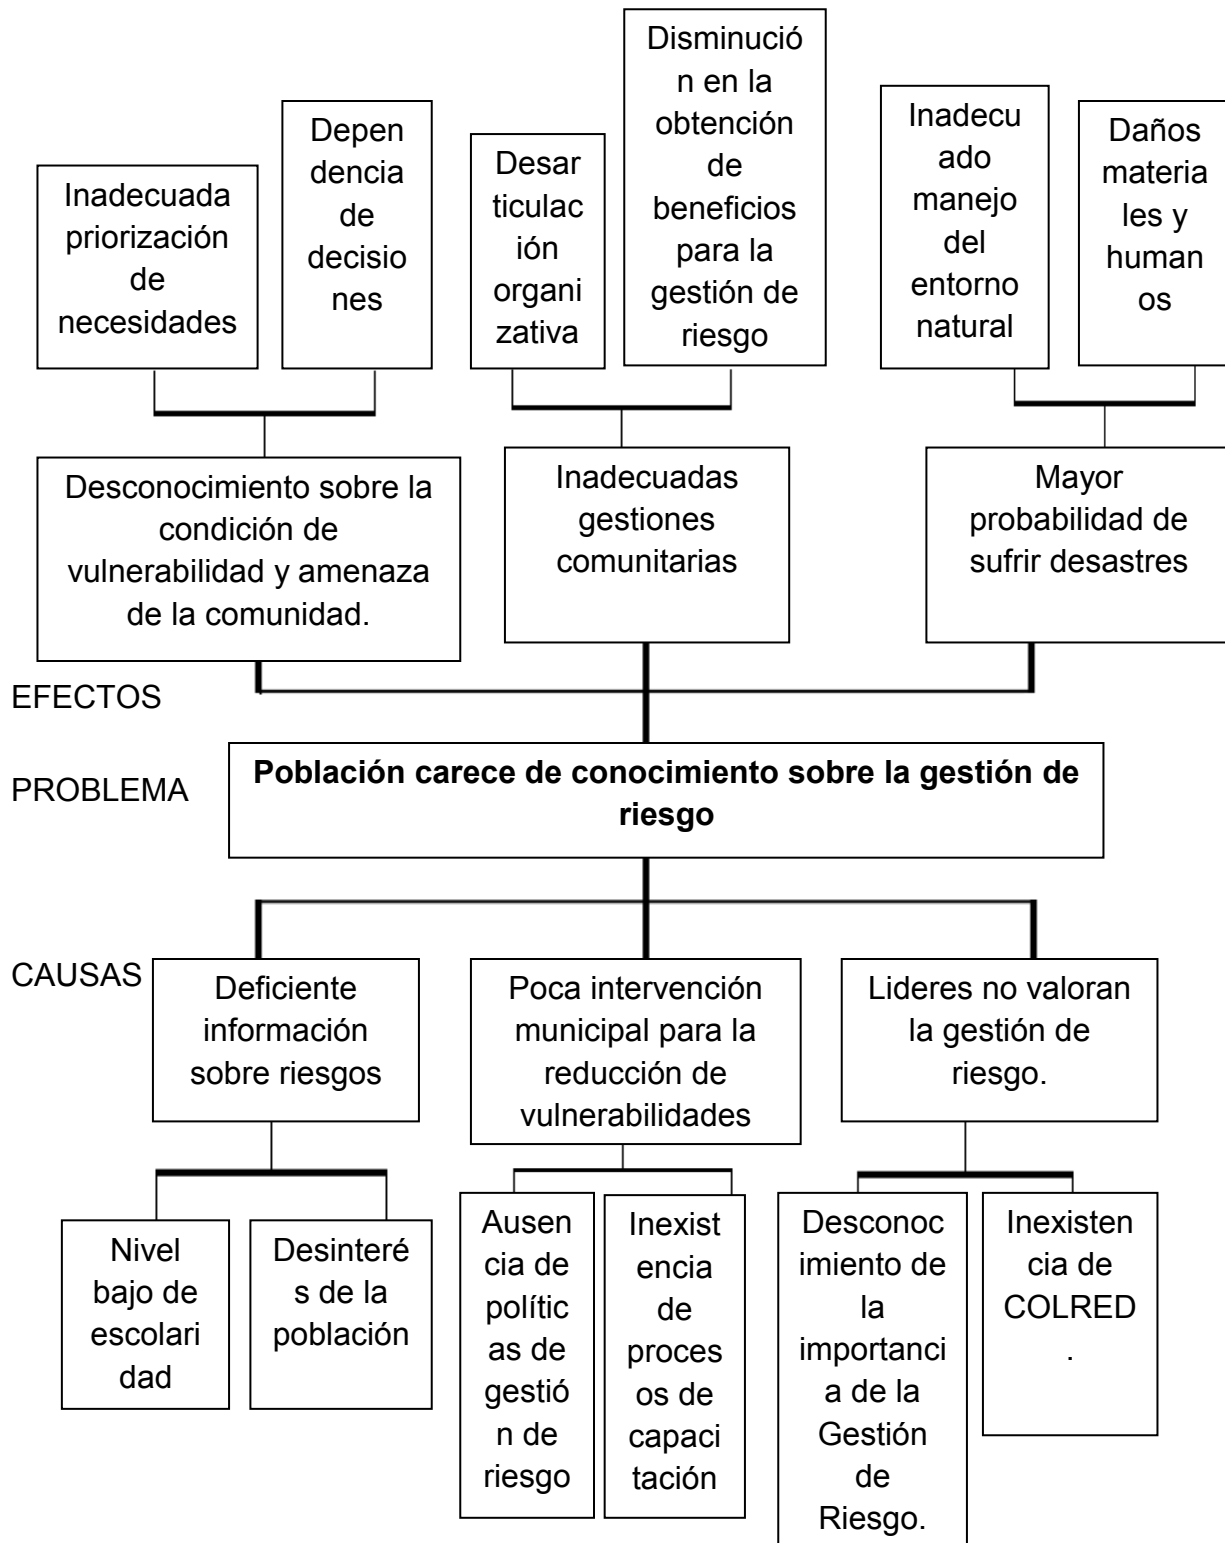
Inadecuada priorización de necesidades

Dependencia de decisiones

Desarticulación organizativa

Disminución en la obtención de beneficios para la gestión de riesgo

Inadecuado manejo del entorno natural

Daños materiales y humanos

Desconocimiento sobre la condición de vulnerabilidad y amenaza de la comunidad.

Inadecuadas gestiones comunitarias

Mayor probabilidad de sufrir desastres

EFECTOS

PROBLEMA

**Población carece de conocimiento sobre la gestión de riesgo**

CAUSAS

Deficiente información sobre riesgos

Poca intervención municipal para la reducción de vulnerabilidades

Lideres no valoran la gestión de riesgo.

Nivel bajo de escolaridad

Desinterés de la población

Ausencia de políticas de gestión de riesgo

Inexistencia de procesos de capacitación

Desconocimiento de la importancia de la Gestión de Riesgo.

Inexistencia de COLRED.